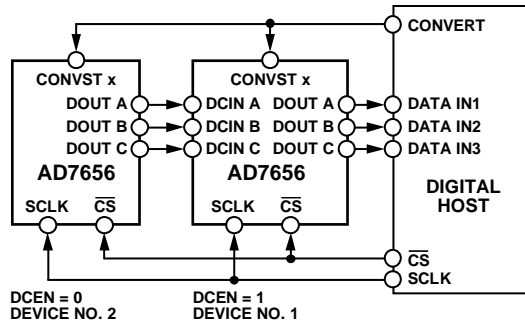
CONVERT

CONVST x
DOUT A
DOUT B
DOUT C
AD7656
SCLK $\overline{CS}$

CONVST x
DCIN A DOUT A
DCIN B DOUT B
DCIN C DOUT C
AD7656
SCLK $\overline{CS}$

DATA IN1
DATA IN2
DATA IN3

DIGITAL HOST

$\overline{CS}$
SCLK

DCEN = 0
DEVICE NO. 2

DCEN = 1
DEVICE NO. 1